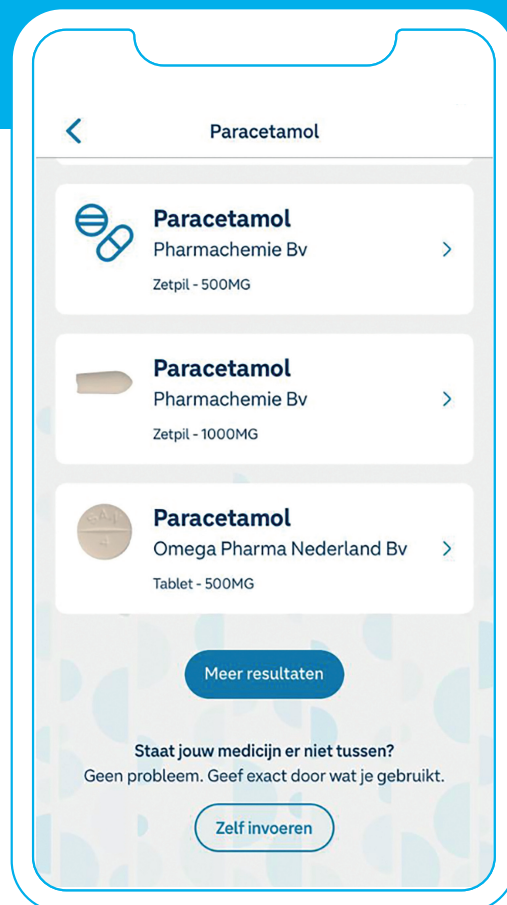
Paracetamol

Paracetamol
Pharmachemie Bv
Zetpil - 500MG

Paracetamol
Pharmachemie Bv
Zetpil - 1000MG

Paracetamol
Omega Pharma Nederland Bv
Tablet - 500MG

Meer resultaten

Staat jouw medicijn er niet tussen?
Geen probleem. Geef exact door wat je gebruikt.

Zelf invoeren